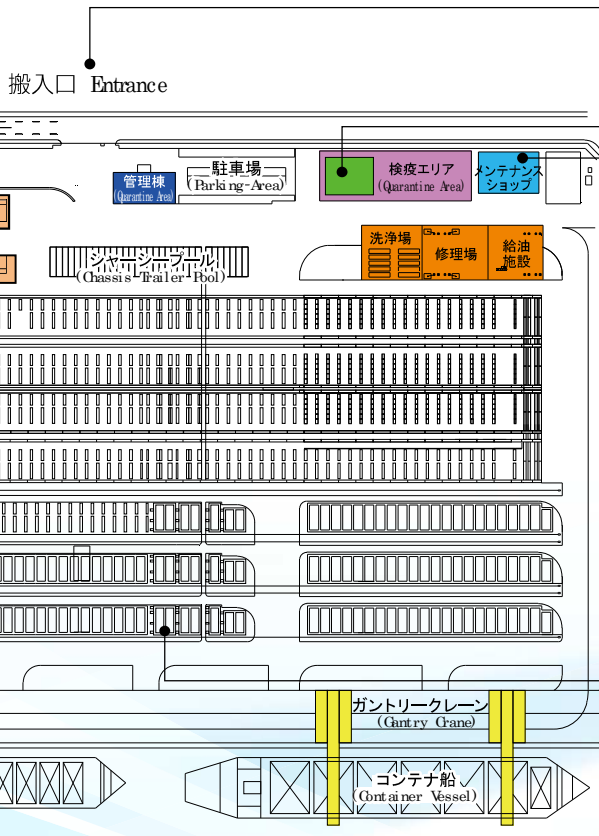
搬入口 Entrance

管理棟
(Quarantine Area)

駐車場
(Parking-Area)

検疫エリア
(Quarantine Area)

メンテナンス
ショップ

シャーシープール
(Chassis Trailer Pool)

洗浄場

修理場

給油
施設

ガントリークレーン
(Gantry Crane)

コンテナ船
(Container Vessel)